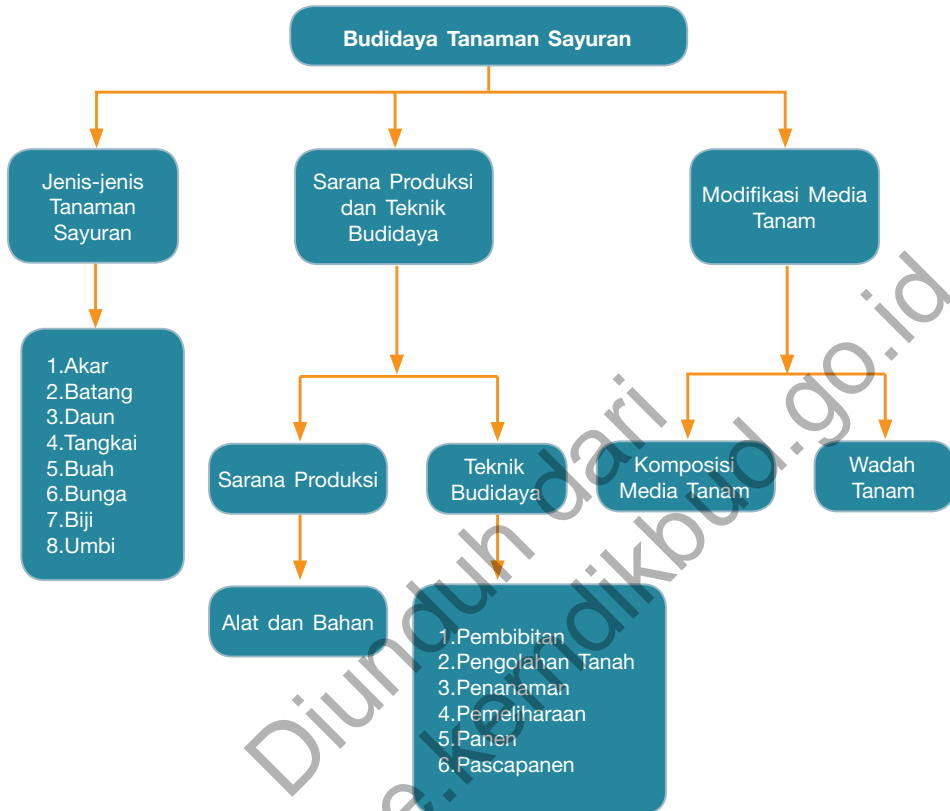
Budidaya Tanaman Sayuran

Jenis-jenis Tanaman Sayuran

1.Akar
2.Batang
3.Daun
4.Tangkai
5.Buah
6.Bunga
7.Biji
8.Umbi

Sarana Produksi dan Teknik Budidaya

Sarana Produksi

Alat dan Bahan

Teknik Budidaya

1.Pembibitan
2.Pengolahan Tanah
3.Penanaman
4.Pemeliharaan
5.Panen
6.Pascapanen

Modifikasi Media Tanam

Komposisi Media Tanam

Wadah Tanam

Diunduh dari e.kemdikbud.go.id